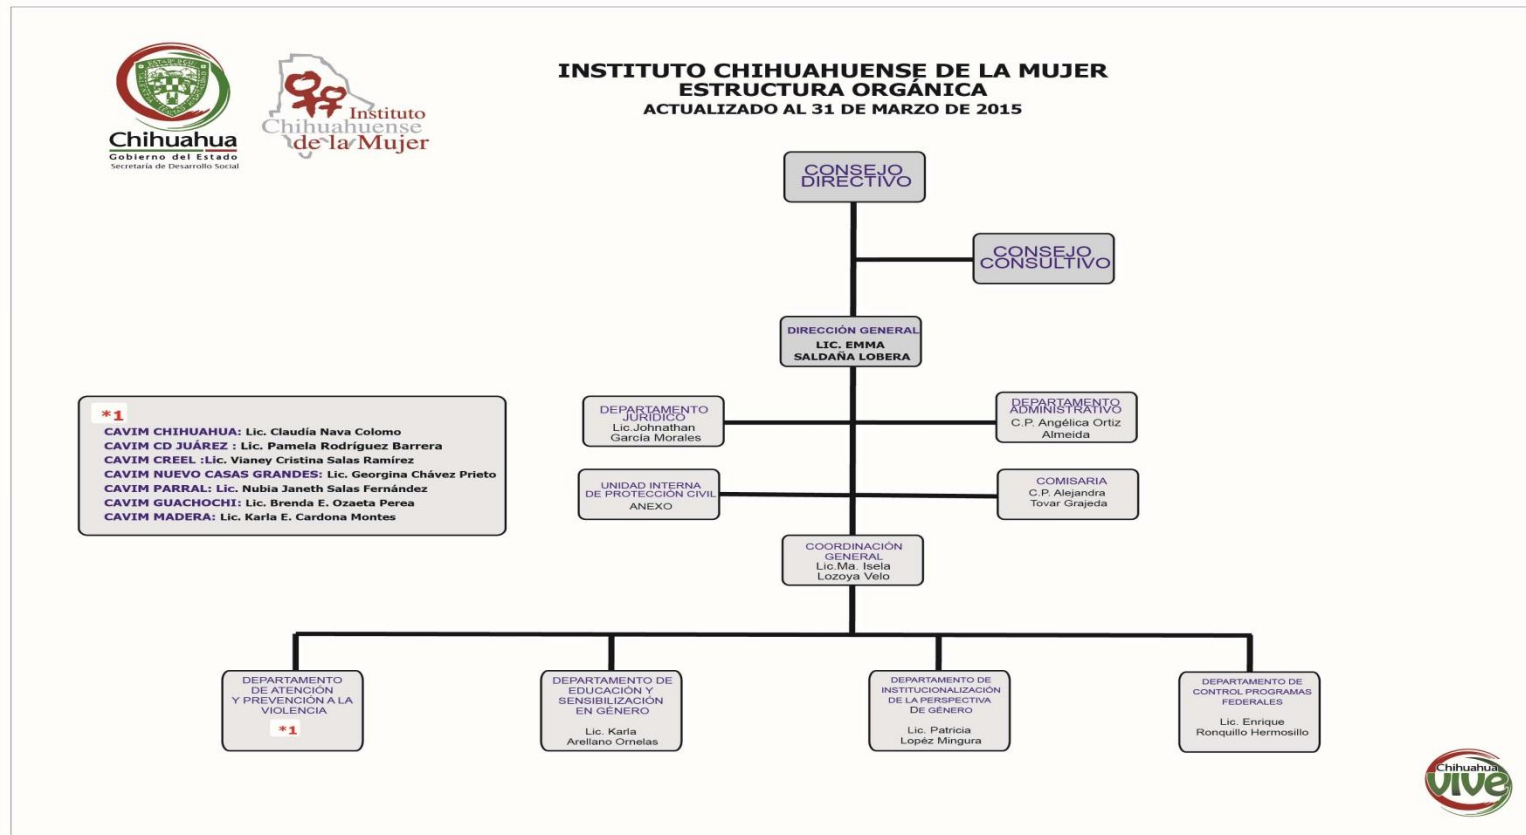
Chihuahua
Gobierno del Estado
Secretaría de Desarrollo Social

Instituto Chihuahuense de la Mujer

INSTITUTO CHIHUAHUENSE DE LA MUJER
ESTRUCTURA ORGÁNICA
ACTUALIZADO AL 31 DE MARZO DE 2015

CONSEJO DIRECTIVO

CONSEJO CONSULTIVO

DIRECCIÓN GENERAL
LIC. EMMA SALDAÑA LOBERA

DEPARTAMENTO JURIDICO
Lic.Johnathan García Morales

DEPARTAMENTO ADMINISTRATIVO
C.P. Angélica Ortiz Almeida

UNIDAD INTERNA DE PROTECCIÓN CIVIL
ANEXO

COMISARIA
C.P. Alejandra Tovar Grajeda

COORDINACIÓN GENERAL
Lic.Ma. Isela Lozoya Velo

*1
CAVIM CHIHUAHUA: Lic. Claudia Nava Colomo
CAVIM CD JUÁREZ : Lic. Pamela Rodríguez Barrera
CAVIM CREEL :Lic. Vianey Cristina Salas Ramírez
CAVIM NUEVO CASAS GRANDES: Lic. Georgina Chávez Prieto
CAVIM PARRAL: Lic. Nubia Janeth Salas Fernández
CAVIM GUACHOCHI: Lic. Brenda E. Ozaeta Perea
CAVIM MADERA: Lic. Karla E. Cardona Montes

DEPARTAMENTO DE ATENCIÓN Y PREVENCIÓN A LA VIOLENCIA
*1

DEPARTAMENTO DE EDUCACIÓN Y SENSIBILIZACIÓN EN GÉNERO
Lic. Karla Arellano Ornelas

DEPARTAMENTO DE INSTITUCIONALIZACIÓN DE LA PERSPECTIVA DE GÉNERO
Lic. Patricia Lopéz Mingura

DEPARTAMENTO DE CONTROL PROGRAMAS FEDERALES
Lic. Enrique Ronquillo Hermosillo

Chihuahua vive